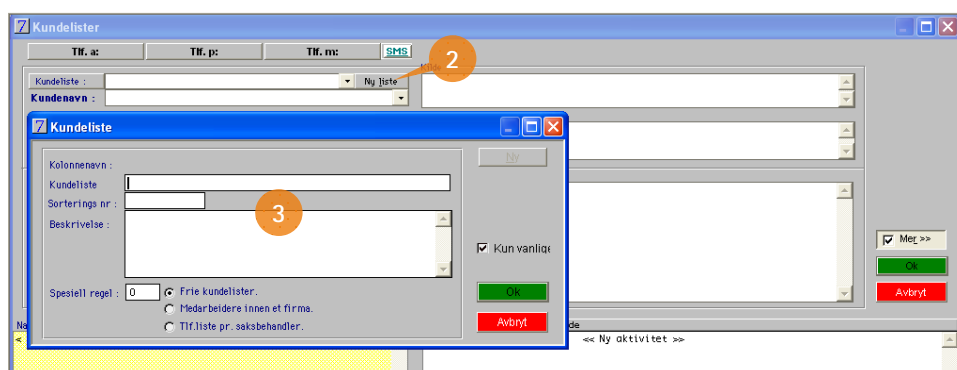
Kundelister

Tlf. a:
Tlf. p:
Tlf. m:
SMS

Kundeliste :
Ny liste
2
Kundenavn :

Kundeliste

Ny

Kolonnenavn :
Kundeliste
Sorterings nr :
Beskrivelse :
3

Kun vanlige

Spesiell regel : 0
Frie kundelister.
Medarbeidere innen et firma.
Tlf.liste pr. saksbehandler.

Ok
Avbryt

Mer >>
Ok
Avbryt

<< Ny aktivitet >>